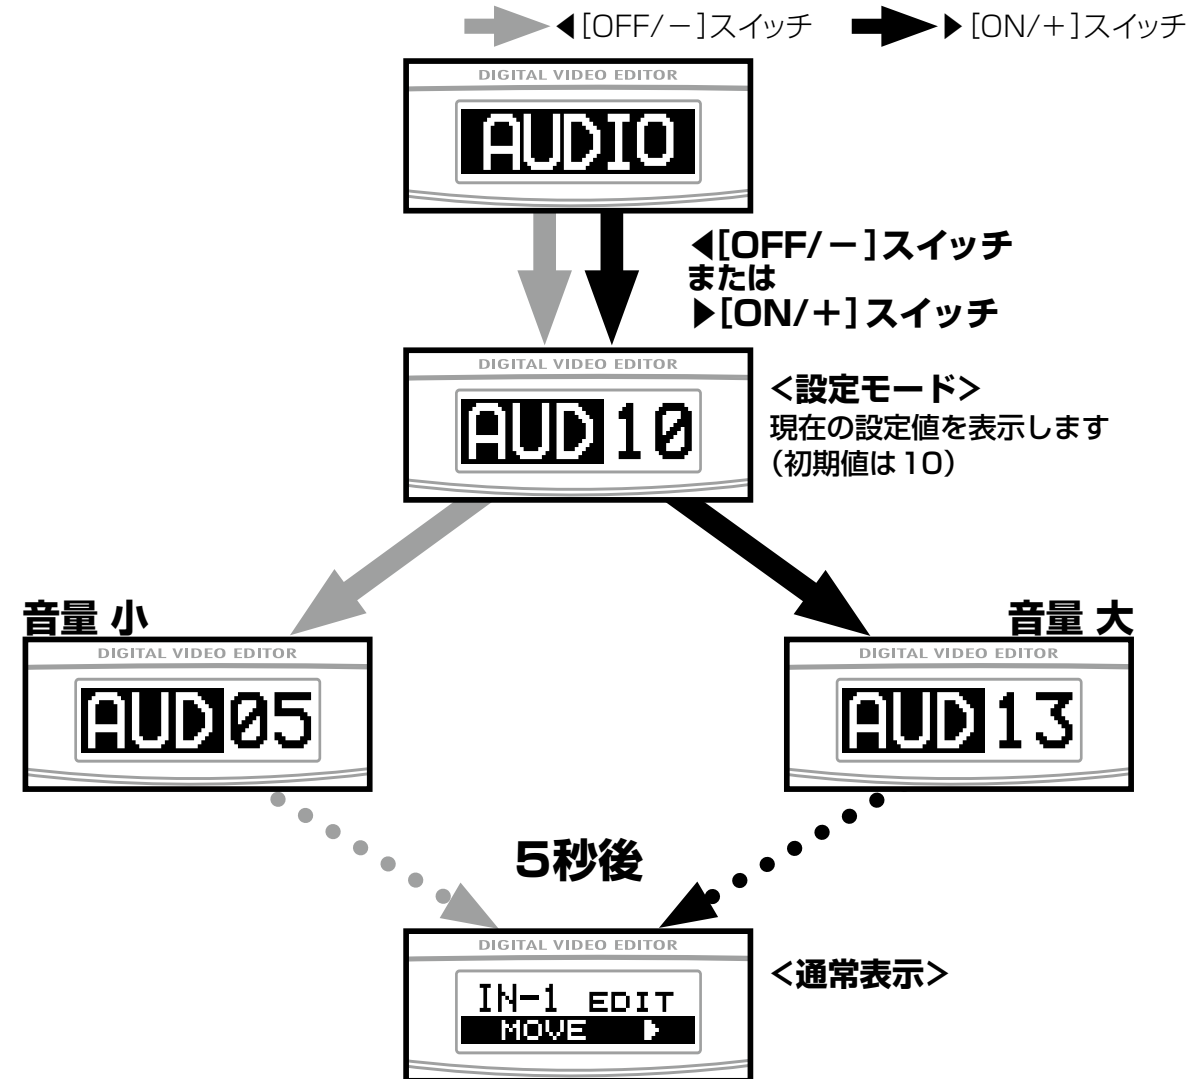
◀[OFF/－]スイッチ ▶[ON/＋]スイッチ

DIGITAL VIDEO EDITOR
AUDIO

◀[OFF/－]スイッチ
または
▶[ON/＋]スイッチ

DIGITAL VIDEO EDITOR
AUD 10

<設定モード>
現在の設定値を表示します
(初期値は10)

音量 小

DIGITAL VIDEO EDITOR
AUD 05

音量 大

DIGITAL VIDEO EDITOR
AUD 13

5秒後

DIGITAL VIDEO EDITOR
IN-1 EDIT
MOVE

<通常表示>